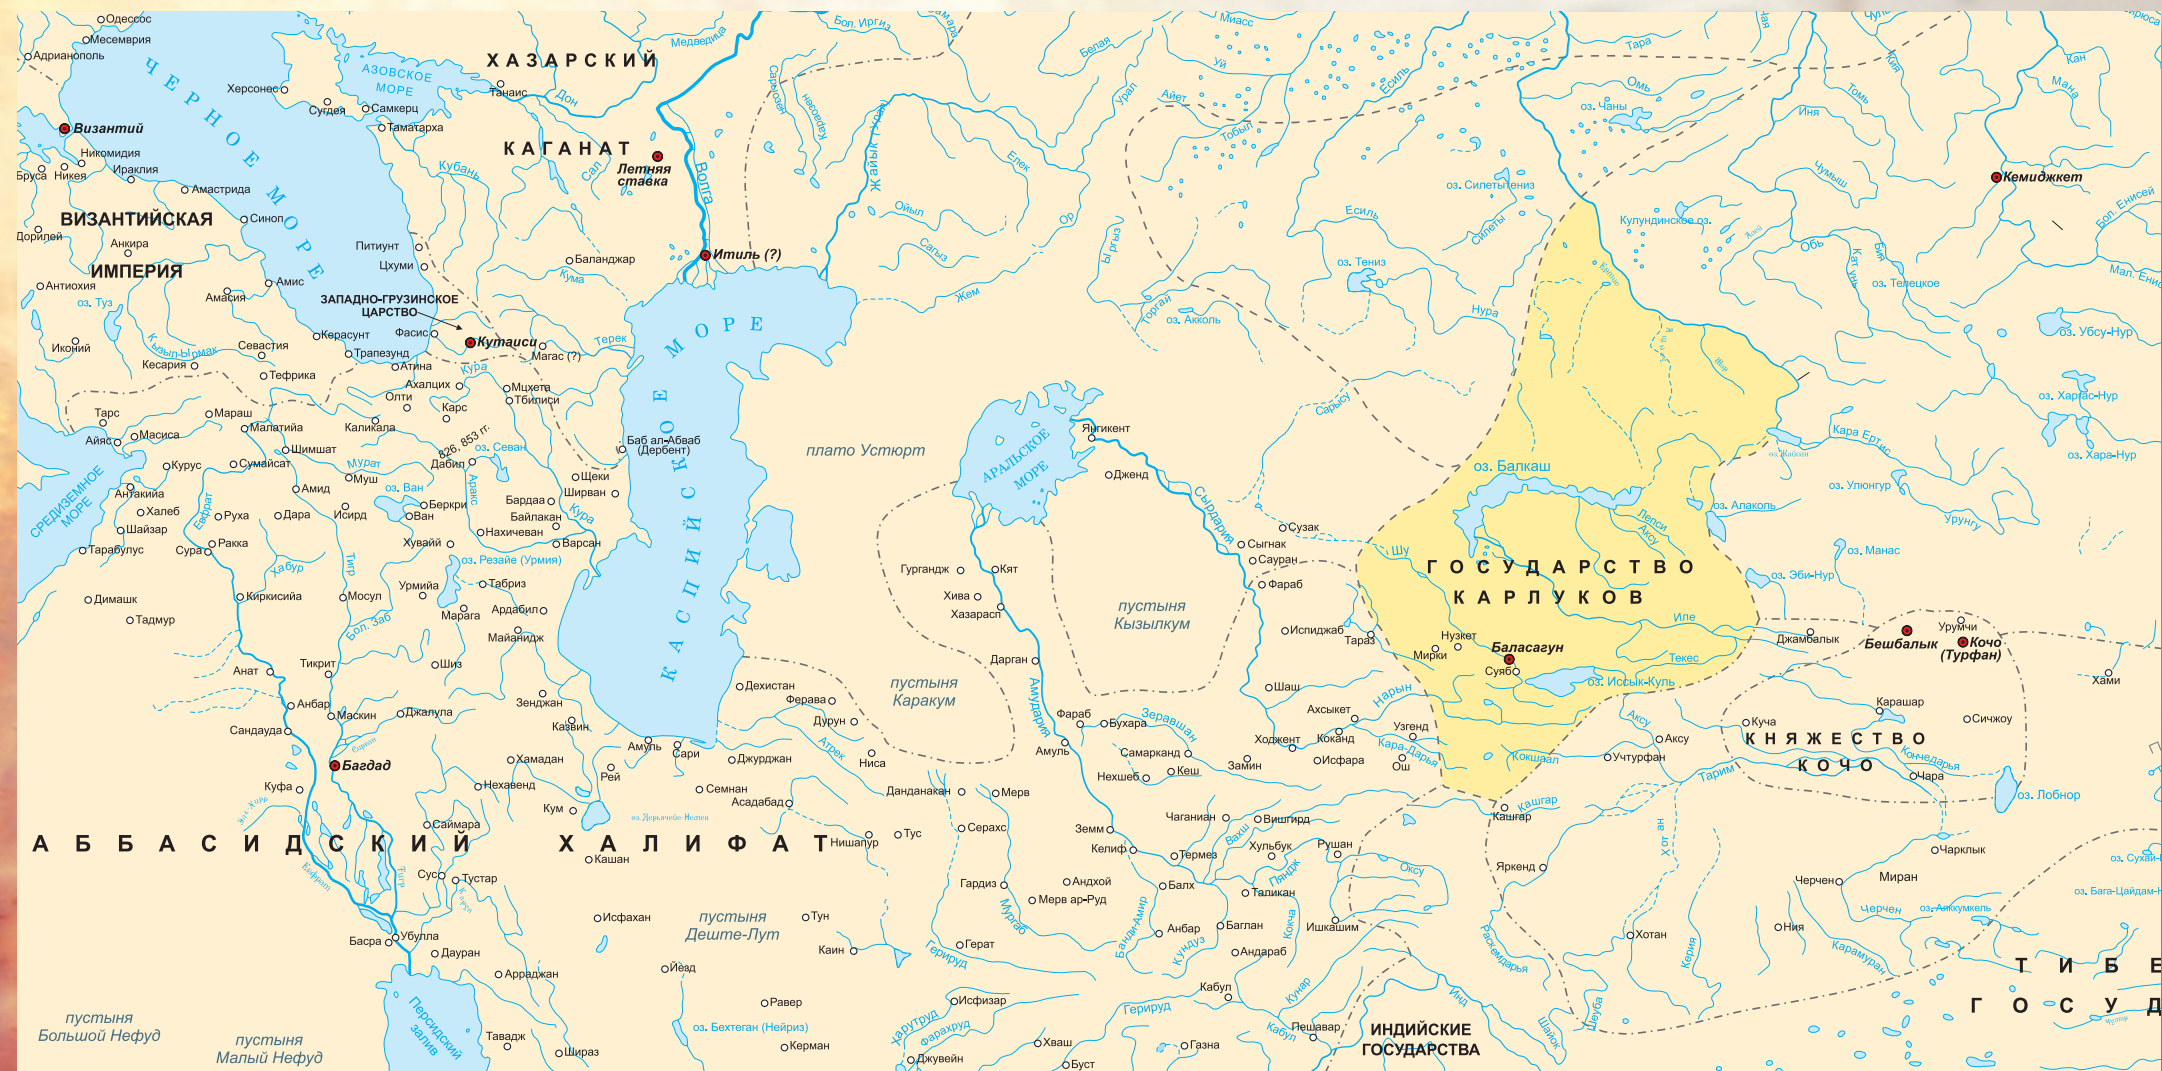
Одессос
Месемврия
Адрианополь
ЧЕРНОЕ МОРЕ
Херсонес
Сугдея
АЗОВСКОЕ МОРЕ
Самкерц
Таматарха
Византий
Никомидия
Бруса
Никея
Ираклия
Амастрида
ВИЗАНТИЙСКАЯ
Синоп
Дорилей
Анкира
ИМПЕРИЯ
Антиохия
оз. Туз
Амасия
Амис
Иконий
Кесария
Севастия
Керасунт
Трапезунд
Тефрика
Тарс
Мараш
Малатийа
Айяс
Масиса
Курус
Сумайсат
Антакийа
Халеб
Шайзар
Тарабулус
Руха
Дара
Сура
Ракка
Димашк
Тадмур
Киркисийа
Анат
Хабур
Тикрит
Анбар
Сандауда
Кирман
Маскин
Багдад
Куфа
Саймара
АББАСИДСКИЙ ХАЛИФАТ
Сус
Тустар
Басра
Убулла
Дауран
Персидский залив
пустыня Большой Нефуд
пустыня Малый Нефуд
ХАЗАРСКИЙ
КАГАНАТ
Танаис
Дон
Кубань
Медведица
Летняя ставка
Сал
Волга
Итиль (?)
Баланджар
Кума
Терек
Питиунт
Цхуми
ЗАПАДНО-ГРУЗИНСКОЕ ЦАРСТВО
Фасис
Кутаиси
Магас (?)
Атина
Ахалцих
Мцхета
Тбилиси
Олти
Карс
Каликала
Кура
Шимшат
Мурат
826, 853 гг.
оз. Севан
Дабил
Муш
Амид
оз. Ван
Аракс
Исирд
Беркри
Ван
Бардаа
Байлакан
Нахичеван
Хувайй
Варсан
Щеки
Ширван
Баб ал-Абваб (Дербент)
КАСПИЙСКОЕ МОРЕ
оз. Резайе (Урмия)
Урмийа
Табриз
Марага
Ардабил
Майанидж
Мосул
Тигр
Бол. Заб
Шиз
Зенджан
Казвин
Хамадан
Нехавенд
Джалула
Рей
Кум
Кашан
Амуль
Сари
Джурджан
Семнан
Асадабад
Исфахан
пустыня Деште-Лут
Туш
Тус
Нишапур
Арраджан
Йезд
Равер
Тавадж
Шираз
оз. Бахтеган (Нейриз)
Керман
Каин
Тун
Евфрат
плато Устюрт
Дехистан
Ферава
Дурун
Атрек
Ниса
Данданакан
Мерв
Серахс
Гердиз
Андхой
Мерв ар-Руд
Мургаб
Герат
Герируд
Исфизар
Хваш
Бист
Джувейн
Фарахруд
Харутруд
Газна
пустыня Каракум
АРАЛЬСКОЕ МОРЕ
Янгикент
Дженд
Сырдарья
Гургандж
Кят
Хива
Хазарасп
Дарган
Амударья
пустыня Кызылкум
Сузак
Сыгнак
Сауран
Фараб
Испиджаб
Шаш
Тараз
Ахсыкет
Ходжент
Коканд
Узгенд
Ош
Исфара
Кара-Дарья
Нарын
Фараб
Бухара
Зеравшан
Самарканд
Кеш
Замин
Нехшеб
Чаганиан
Вишгирд
Земм
Келиф
Термез
Хульбук
Рушан
Балх
Таликан
Анбар
Баглан
Андараб
Кабул
Пешавар
ИНДИЙСКИЕ ГОСУДАРСТВА
Ишкашим
Пяндж
Вахш
Кокча
Оксу
Раскемдарья
Кабул
Кунар
Кундуз
Банди-Амир
Сарысу
Тобол
Урал
Уй
Миасс
Ишим
Есиль
Омь
оз. Чаны
Иня
Томь
Кия
Чулым
Кан
Мана
Кемиджкет
оз. Силетытениз
Силеты
Есиль
Кулундинское оз.
Обь
Катунь
Бия
оз. Телецкое
Бол. Енисей
Мал. Енисей
оз. Убсу-Нур
оз. Тениз
оз. Акколь
Нура
Тургай
Иргиз
Ор
Сакмара
Бол. Иргиз
Сарпа
Жайык (Урал)
Илек
Ойыл
Сагыз
Жем
Белая
Айет
оз. Балкаш
Кара-Ертис
оз. Зайсан
оз. Улюнгур
Урунгу
оз. Хара-Нур
оз. Харгас-Нур
оз. Алаколь
Лепси
Аксу
Шу
ГОСУДАРСТВО КАРЛУКОВ
оз. Манас
оз. Эби-Нур
Иле
Текес
Нузкет
Мирки
Баласагун
Суяб
оз. Иссык-Куль
Джамбалык
Бешбалык
Урумчи
Кочо (Турфан)
Хами
Карашар
Куча
Сичжоу
КНЯЖЕСТВО КОЧО
Кончедарья
Чара
Аксу
Учтурфан
Тарим
оз. Лобнор
Кокшаал
Кашгар
Кашгар
Яркенд
Хотан
Керия
Хотан
Черчен
Миран
Чарклык
Черчен
Ния
Карамуран
оз. Аяккумколь
оз. Сухай-Нур
оз. Бага-Цайдам-Нур
Шаюк
Шиюк
ТИБЕ
ГОСУД